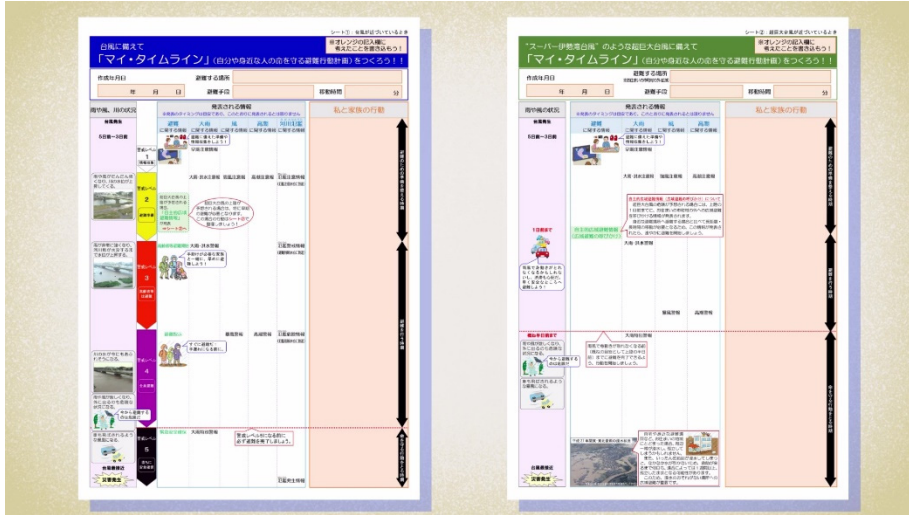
シート①：台風が近づいているとき

台風に備えて

「マイ・タイムライン」(自分や身近な人の命を守る避難行動計画)をつくろう！！

※オレンジの記入欄に考えたことを書き込もう！

作成年月日

年　月　日

避難する場所

避難手段

移動時間

分

雨や風、川の状況

発表される情報

避難

大雨

風

高潮

河川

私と家族の行動

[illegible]

シート②：超巨大台風が近づいているとき

"スーパー伊勢湾台風"のような超巨大台風に備えて

「マイ・タイムライン」(自分や身近な人の命を守る避難行動計画)をつくろう！！

※オレンジの記入欄に考えたことを書き込もう！

作成年月日

年　月　日

避難する場所

避難手段

移動時間

分

雨や風、川の状況

発表される情報

避難

大雨

風

高潮

河川

私と家族の行動

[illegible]